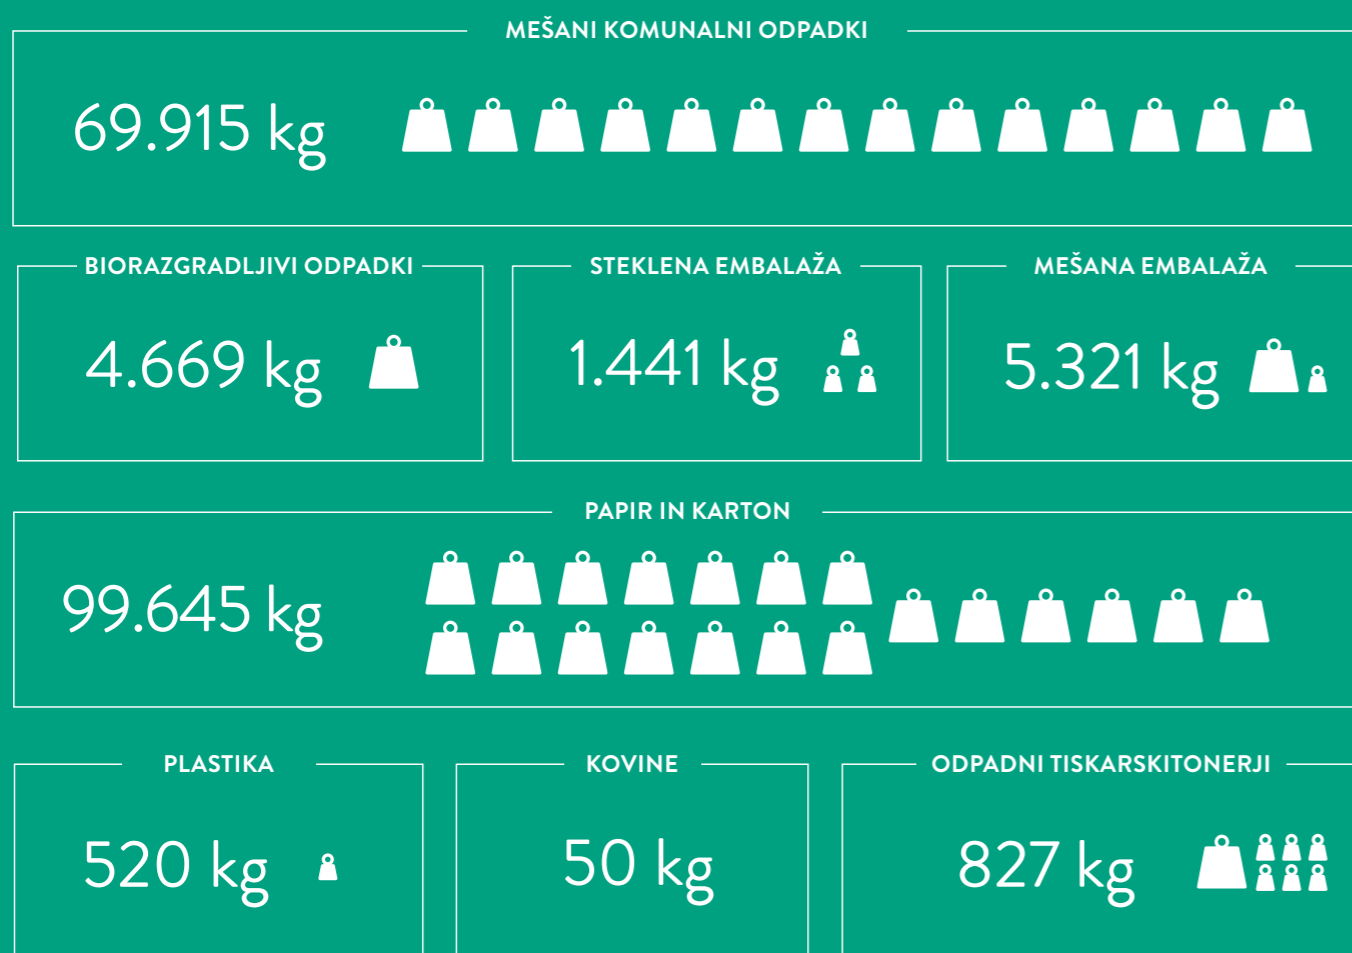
MEŠANI KOMUNALNI ODPADKI

69.915 kg

BIORAZGRADLJIVI ODPADKI

4.669 kg

STEKLENA EMBALAŽA

1.441 kg

MEŠANA EMBALAŽA

5.321 kg

PAPIR IN KARTON

99.645 kg

PLASTIKA

520 kg

KOVINE

50 kg

ODPADNI TISKARSKITONERJI

827 kg